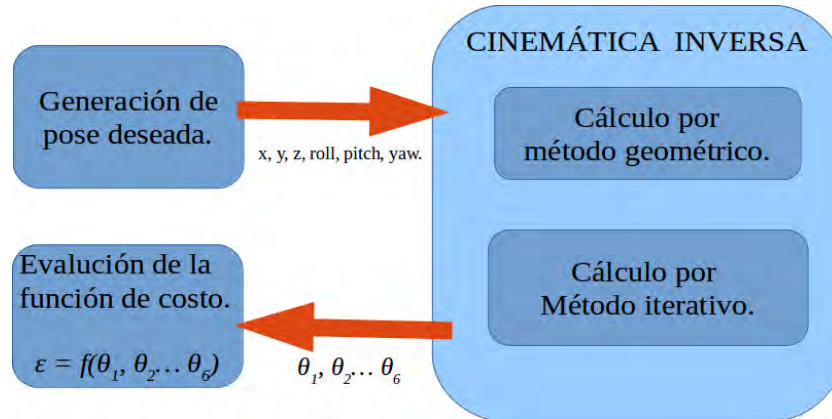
Generación de pose deseada.

x, y, z, roll, pitch, yaw.

CINEMÁTICA INVERSA

Cálculo por método geométrico.

Cálculo por Método iterativo.

Evalución de la función de costo.

$\varepsilon = f(\theta_1, \theta_2 \ldots \theta_6)$

$\theta_1, \theta_2 \ldots \theta_6$